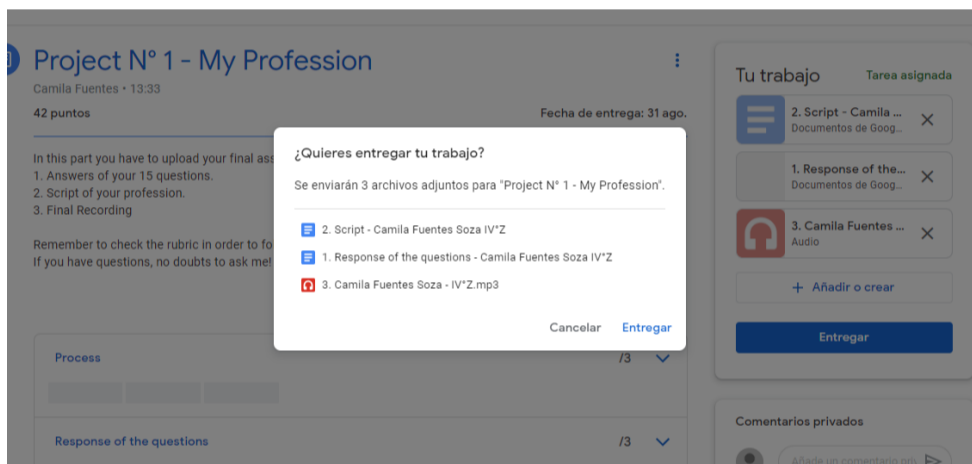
Project N° 1 - My Profession

Camila Fuentes • 13:33

42 puntos

Fecha de entrega: 31 ago.

In this part you have to upload your final ass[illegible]
1. Answers of your 15 questions.
2. Script of your profession.
3. Final Recording

Remember to check the rubric in order to fo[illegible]
If you have questions, no doubts to ask me!

Process /3

Response of the questions /3

¿Quieres entregar tu trabajo?

Se enviarán 3 archivos adjuntos para "Project N° 1 - My Profession".

2. Script - Camila Fuentes Soza IV°Z

1. Response of the questions - Camila Fuentes Soza IV°Z

3. Camila Fuentes Soza - IV°Z.mp3

Cancelar Entregar

Tu trabajo

Tarea asignada

2. Script - Camila ...
Documentos de Goog...

1. Response of the...
Documentos de Goog...

3. Camila Fuentes ...
Audio

+ Añadir o crear

Entregar

Comentarios privados

Añade un comentario pri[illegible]